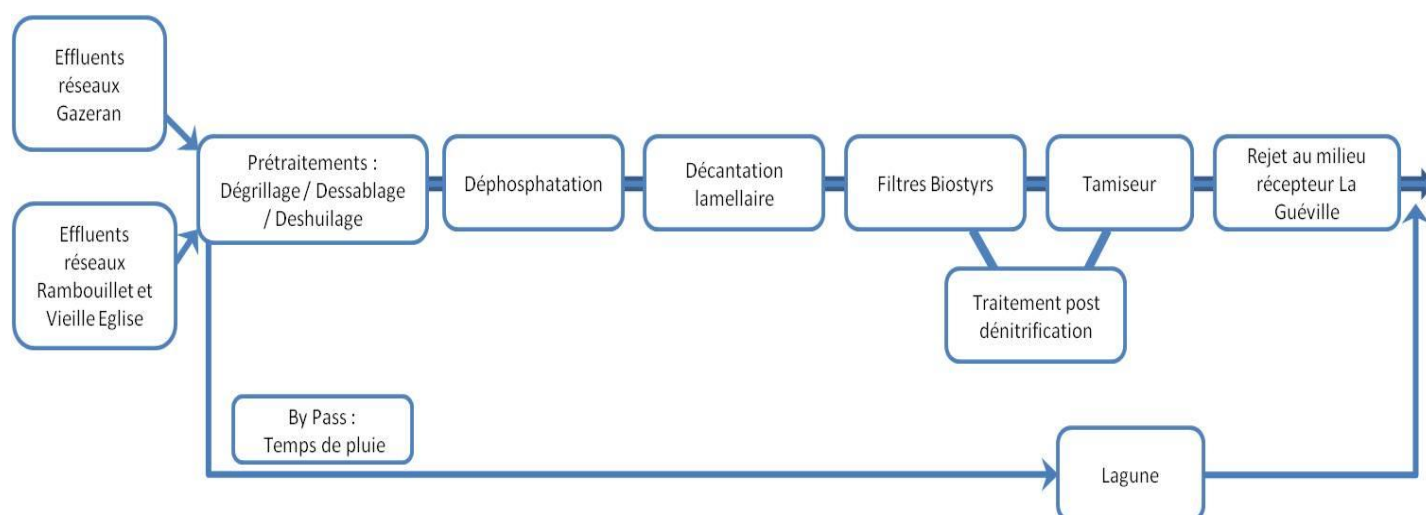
Effluents réseaux Gazeran

Effluents réseaux Rambouillet et Vieille Eglise

Prétraitements : Dégrillage / Dessablage / Deshuilage

Déphosphatation

Décantation lamellaire

Filtres Biostyrs

Tamiseur

Rejet au milieu récepteur La Guéville

Traitement post dénitrification

By Pass : Temps de pluie

Lagune